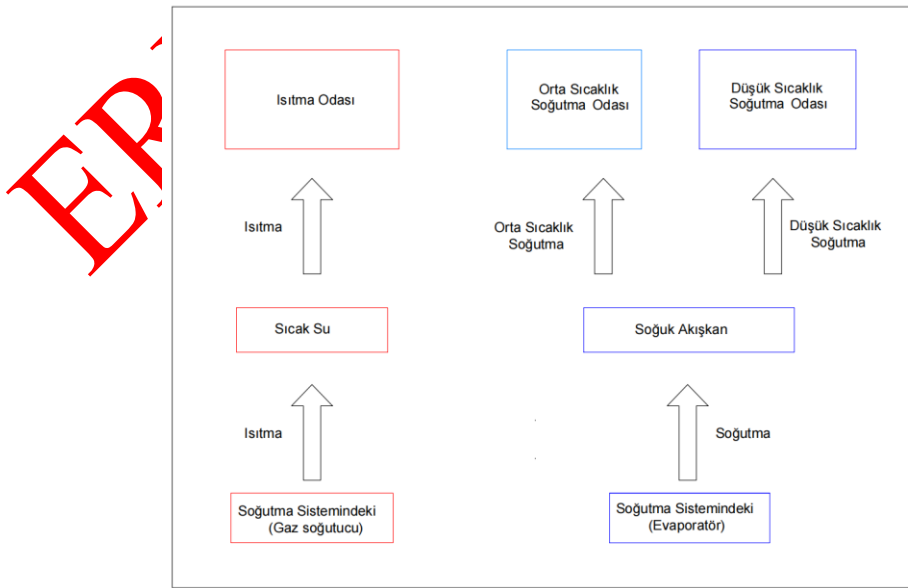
ER

Isıtma Odası

Orta Sıcaklık Soğutma Odası

Düşük Sıcaklık Soğutma Odası

Isıtma

Orta Sıcaklık Soğutma

Düşük Sıcaklık Soğutma

Sıcak Su

Soğuk Akışkan

Isıtma

Soğutma

Soğutma Sistemindeki (Gaz soğutucu)

Soğutma Sistemindeki (Evaporatör)